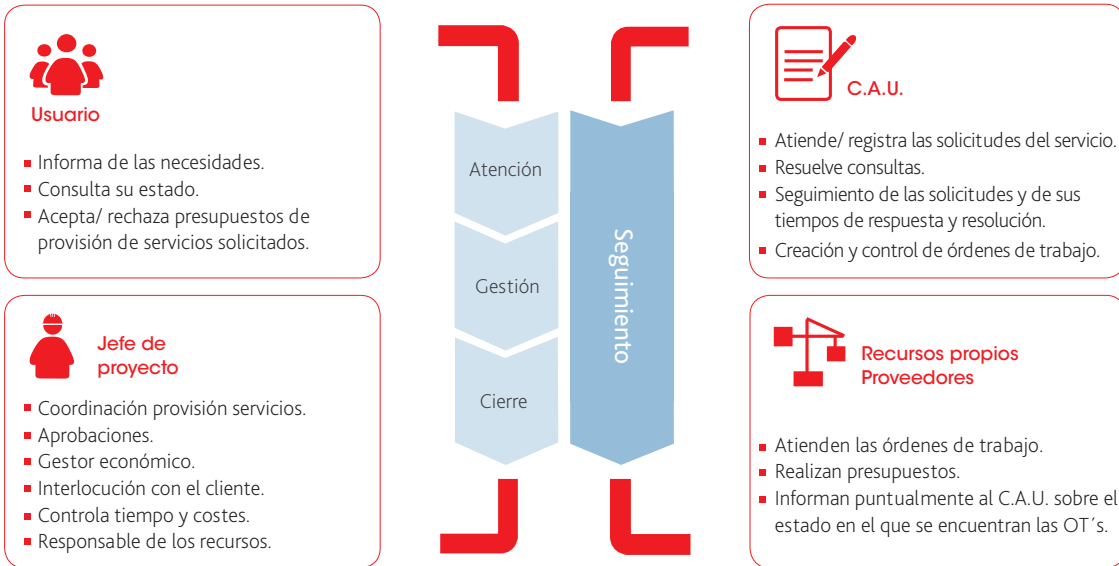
Usuario

- Informa de las necesidades.
- Consulta su estado.
- Acepta/ rechaza presupuestos de provisión de servicios solicitados.

Jefe de proyecto

- Coordinación provisión servicios.
- Aprobaciones.
- Gestor económico.
- Interlocución con el cliente.
- Controla tiempo y costes.
- Responsable de los recursos.

Atención

Gestión

Cierre

Seguimiento

C.A.U.

- Atiende/ registra las solicitudes del servicio.
- Resuelve consultas.
- Seguimiento de las solicitudes y de sus tiempos de respuesta y resolución.
- Creación y control de órdenes de trabajo.

Recursos propios
Proveedores

- Atienden las órdenes de trabajo.
- Realizan presupuestos.
- Informan puntualmente al C.A.U. sobre el estado en el que se encuentran las OT´s.